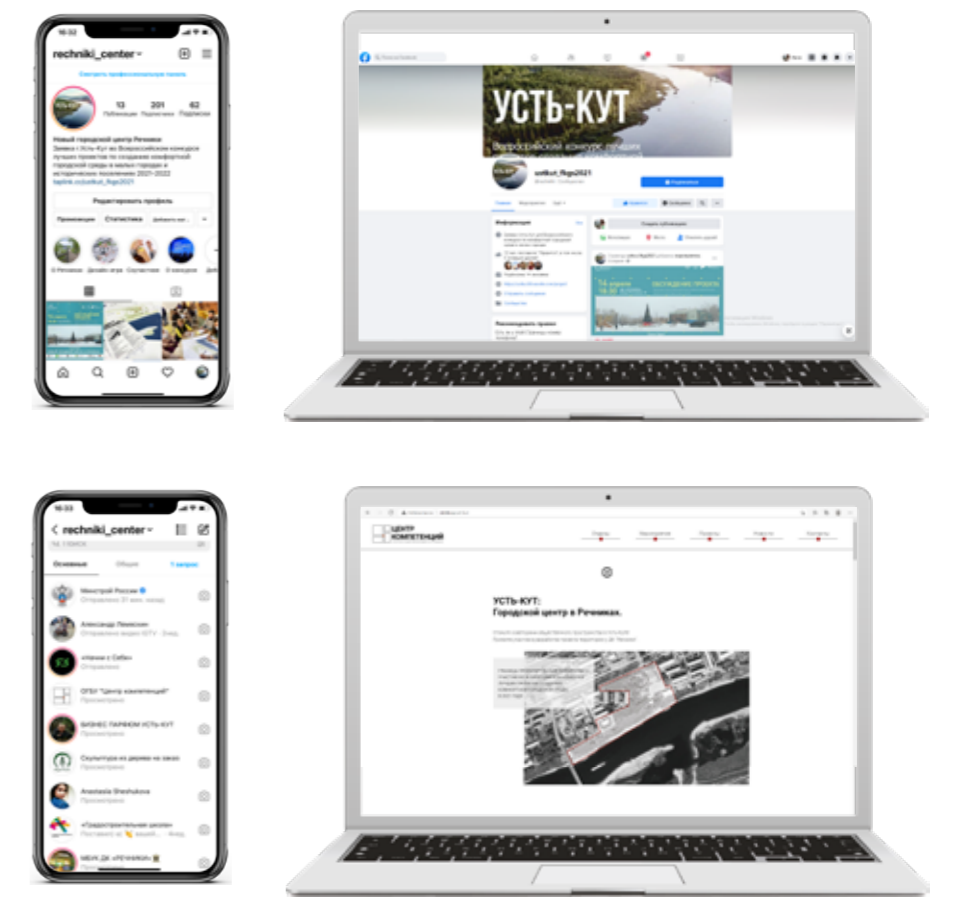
16:32
rechniki_center
Смотреть профессиональную панель
13 Публикации
201 Подписчики
62 Подписки
Новый городской центр Речники
Заявка г.Усть-Кут во Всероссийском конкурсе лучших проектов по созданию комфортной городской среды в малых городах и исторических поселениях 2021-2022
taplink.cc/ustkut_fkgs2021
Редактировать профиль
Промоакции
Статистика
О Речниках
Дизайн-игра
Соучастие
О конкурсе

УСТЬ-КУТ
Всероссийский конкурс лучших
ustkut_fkgs2021
Информация
Рекомендуемые правки
14 апреля

rechniki_center
Основные
Общие
1 запрос
Минстрой России
Отправлено 31 мин. назад
Александр Лемехин
«Начни с Себя»
Отправлено
ОГБУ "Центр компетенций"
Просмотрено
БИЗНЕС ПАРФЮМ УСТЬ-КУТ
Просмотрено
Скульптура из дерева на заказ
Просмотрено
Anastasiia Sheshukova
Просмотрено
«Градостроительная школа»
МБУК ДК «РЕЧНИКИ»

ЦЕНТР КОМПЕТЕНЦИЙ
УСТЬ-КУТ:
Городской центр в Речниках.